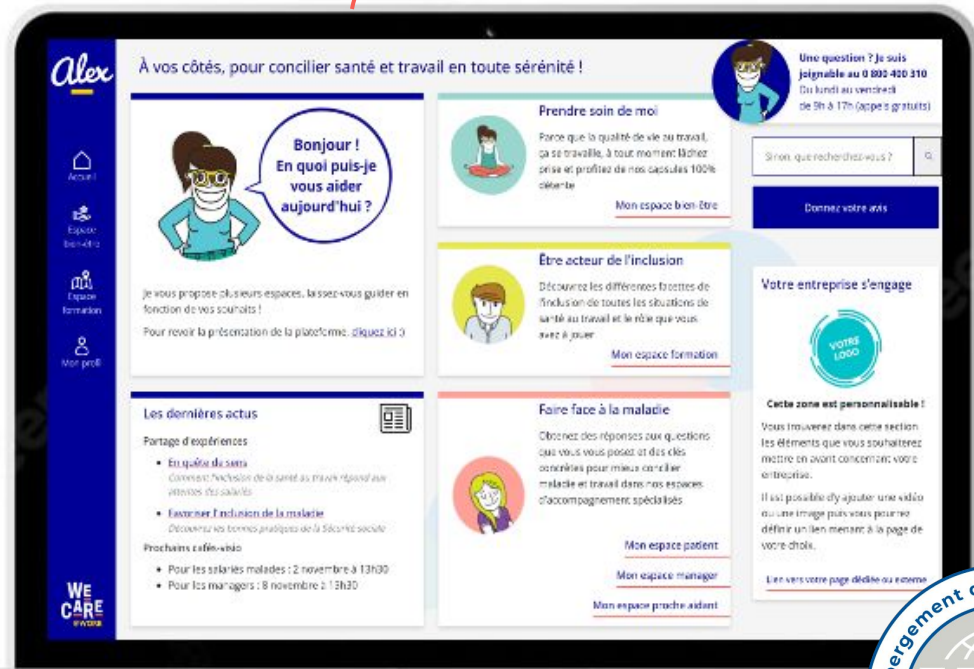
alex

Accueil

Espace bien-être

Espace formation

Mon profil

WE CARE @WORK

À vos côtés, pour concilier santé et travail en toute sérénité !

Une question ? Je suis joignable au 0 800 400 310
Du lundi au vendredi de 9h à 17h (appels gratuits)

Bonjour ! En quoi puis-je vous aider aujourd'hui ?

Je vous propose plusieurs espaces, laissez-vous guider en fonction de vos souhaits !

Pour revoir la présentation de la plateforme, cliquez ici :)

Prendre soin de moi

Parce que la qualité de vie au travail, ça se travaille, à tout moment lâchez prise et profitez de nos capsules 100% détente

Mon espace bien-être

Être acteur de l'inclusion

Découvrez les différentes facettes de l'inclusion de toutes les situations de santé au travail et le rôle que vous avez à jouer

Mon espace formation

Faire face à la maladie

Obtenez des réponses aux questions que vous vous posez et des clés concrètes pour mieux concilier maladie et travail dans nos espaces d'accompagnement spécialisés

Mon espace patient

Mon espace manager

Mon espace proche aidant

Si non, que recherchez-vous ?

Donnez votre avis

Votre entreprise s'engage

VOTRE LOGO

Cette zone est personnalisable !

Vous trouverez dans cette section les éléments que vous souhaiterez mettre en avant concernant votre entreprise.

Il est possible d'y ajouter une vidéo ou une image puis vous pourrez définir un lien menant à la page de votre choix.

Lien vers votre page dédiée ou externe

Les dernières actus

Portage d'expériences

• En quête de sens
Comment l'inclusion de la santé au travail répond aux attentes des salariés

• Favoriser l'inclusion de la maladie
Découvrez les bonnes pratiques de la Sécurité sociale

Prochains cafés-visio

• Pour les salariés malades : 2 novembre à 13h30
• Pour les managers : 8 novembre à 13h30

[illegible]ergement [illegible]